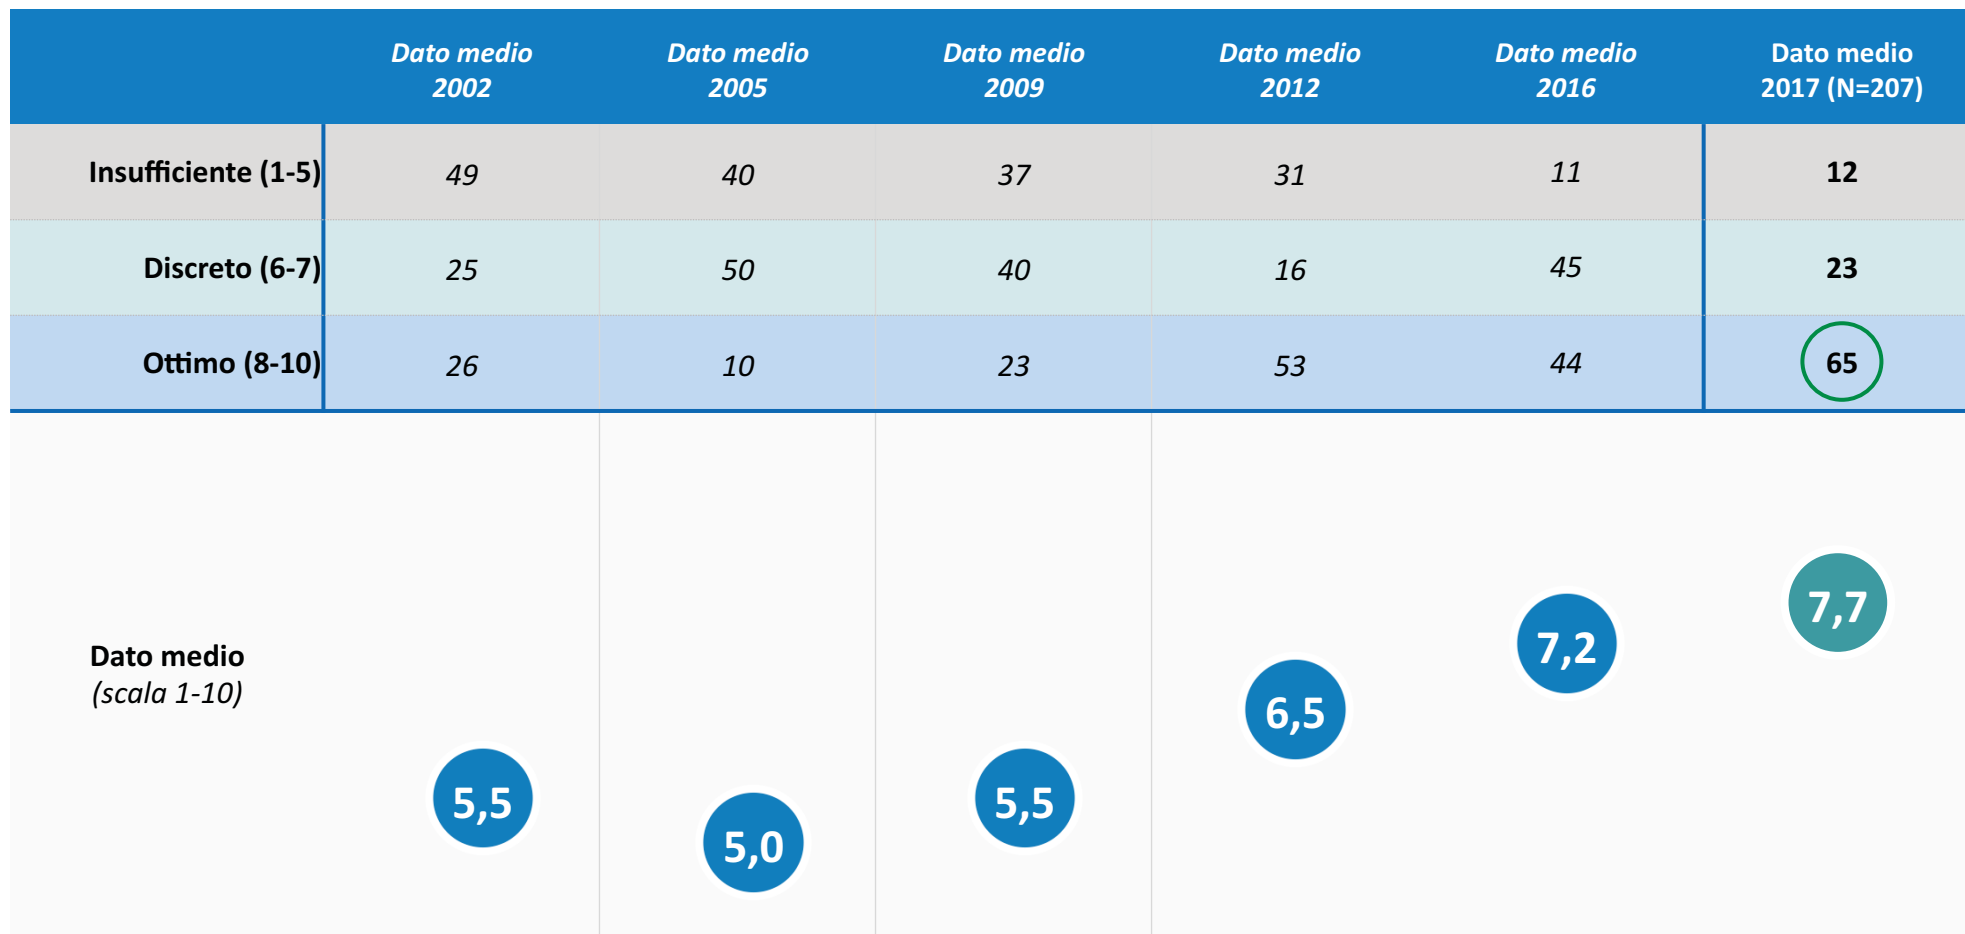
| | Dato medio 2002 | Dato medio 2005 | Dato medio 2009 | Dato medio 2012 | Dato medio 2016 | Dato medio 2017 (N=207) |
|---|---|---|---|---|---|---|
| Insufficiente (1-5) | 49 | 40 | 37 | 31 | 11 | 12 |
| Discreto (6-7) | 25 | 50 | 40 | 16 | 45 | 23 |
| Ottimo (8-10) | 26 | 10 | 23 | 53 | 44 | 65 |

Dato medio
(scala 1-10)

5,5
5,0
5,5
6,5
7,2
7,7